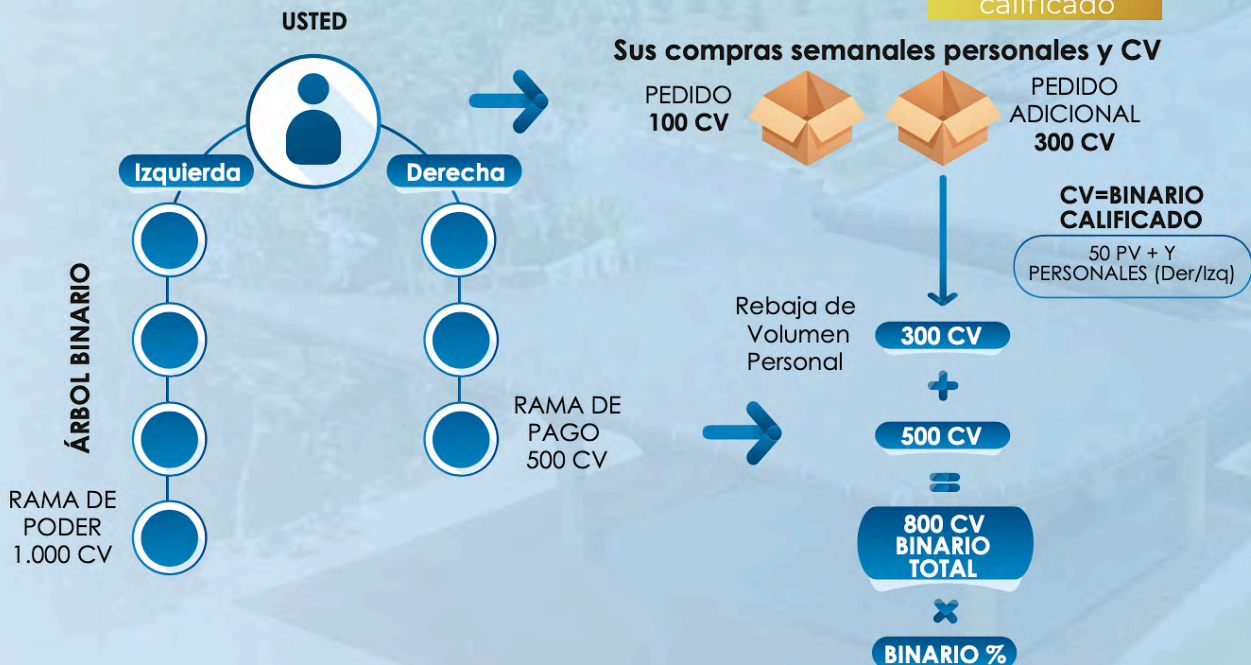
calificado

USTED

Izquierda

Derecha

ÁRBOL BINARIO

RAMA DE PODER 1.000 CV

RAMA DE PAGO 500 CV

Sus compras semanales personales y CV

PEDIDO
100 CV

PEDIDO ADICIONAL
300 CV

CV=BINARIO CALIFICADO

50 PV + Y PERSONALES (Der/Izq)

Rebaja de Volumen Personal

300 CV

+

500 CV

=

800 CV BINARIO TOTAL

×

BINARIO %